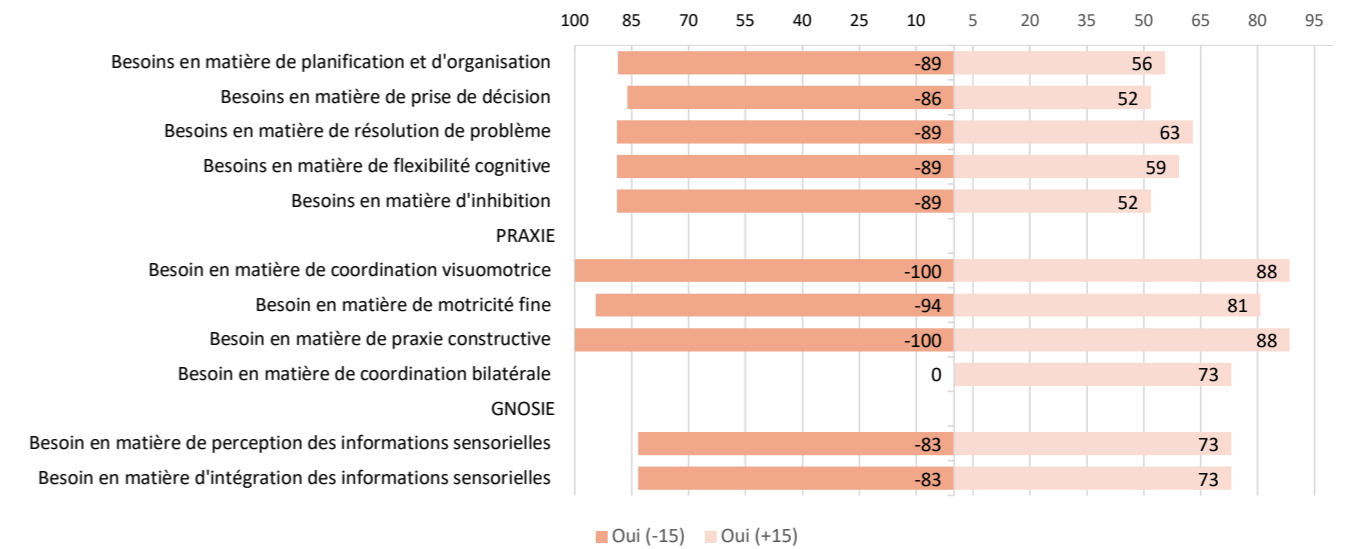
100 85 70 55 40 25 10 5 20 35 50 65 80 95

| | Oui (-15) | Oui (+15) |
|---|---|---|
| Besoins en matière de planification et d'organisation | -89 | 56 |
| Besoins en matière de prise de décision | -86 | 52 |
| Besoins en matière de résolution de problème | -89 | 63 |
| Besoins en matière de flexibilité cognitive | -89 | 59 |
| Besoins en matière d'inhibition | -89 | 52 |
| PRAXIE | | |
| Besoin en matière de coordination visuomotrice | -100 | 88 |
| Besoin en matière de motricité fine | -94 | 81 |
| Besoin en matière de praxie constructive | -100 | 88 |
| Besoin en matière de coordination bilatérale | 0 | 73 |
| GNOSIE | | |
| Besoin en matière de perception des informations sensorielles | -83 | 73 |
| Besoin en matière d'intégration des informations sensorielles | -83 | 73 |

Oui (-15) Oui (+15)